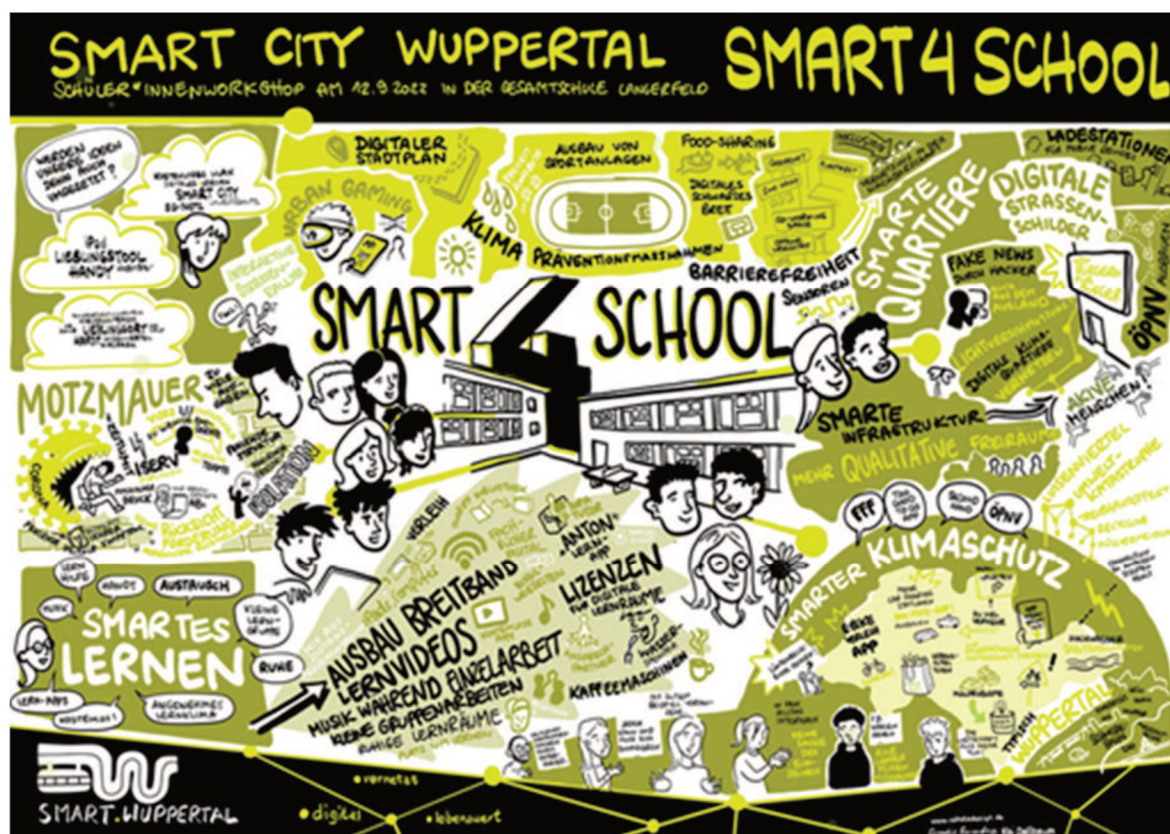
SMART CITY WUPPERTAL SMART4SCHOOL

SCHÜLER*INNENWORKSHOP AM 12.9.2022 IN DER GESAMTSCHULE LANGERFELD

WERDEN UNSERE IDEEN DENN AUCH UMGESETZT?

SMART CITY

LIEBLINGSTOOL HANDY

DIGITALER STADTPLAN

URBAN GAMING

AUSBAU VON SPORTANLAGEN

FOOD-SHARING

DIGITALES SCHWARZES BRETT

KLIMA PRÄVENTIONSMASSNAHMEN

BARRIEREFREIHEIT

SENSOREN

LADESTATIONEN

SMARTE QUARTIERE

DIGITALE STRASSENSCHILDER

FAKE NEWS DURCH HACKER

ÖPNV

LICHTVERSCHMUTZUNG

DIGITALE KLIMAQUARTIERE

AKTIVE MENSCHEN!

SMART 4 SCHOOL

MOTZMAUER

ISERV

ISOLATION

SMARTE INFRASTRUKTUR

MEHR QUALITATIVE FREIRÄUME

VERLEIH

"ANTON" APP

LIZENZEN FÜR DIGITALE LERNRÄUME

AUSBAU BREITBAND

LERNVIDEOS

MUSIK WÄHREND EINZELARBEIT

KLEINE GRUPPENARBEITEN

RUHIGE LERNRÄUME

KAFFEEMASCHINEN

AUSTAUSCH

SMARTES LERNEN

RUHE

ANGENEHMES LERNKLIMA

KOSTENLOS

FFF

ÖPNV

SMARTER KLIMASCHUTZ

APP

WUPPERTAL

SMART.WUPPERTAL

vernetzt

digital

lebenswert